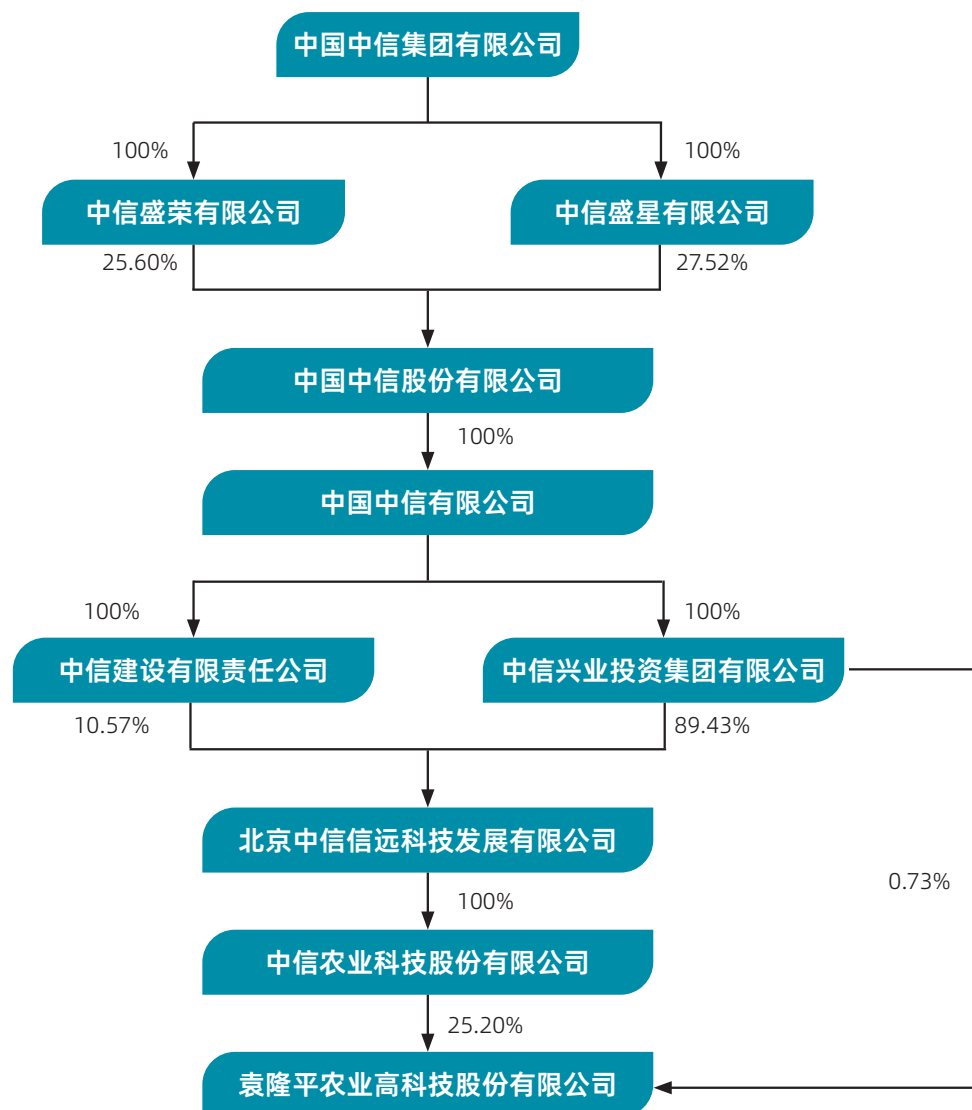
中国中信集团有限公司

100%

100%

中信盛荣有限公司

中信盛星有限公司

25.60%

27.52%

中国中信股份有限公司

100%

中国中信有限公司

100%

100%

中信建设有限责任公司

中信兴业投资集团有限公司

10.57%

89.43%

北京中信信远科技发展有限公司

0.73%

100%

中信农业科技股份有限公司

25.20%

袁隆平农业高科技股份有限公司